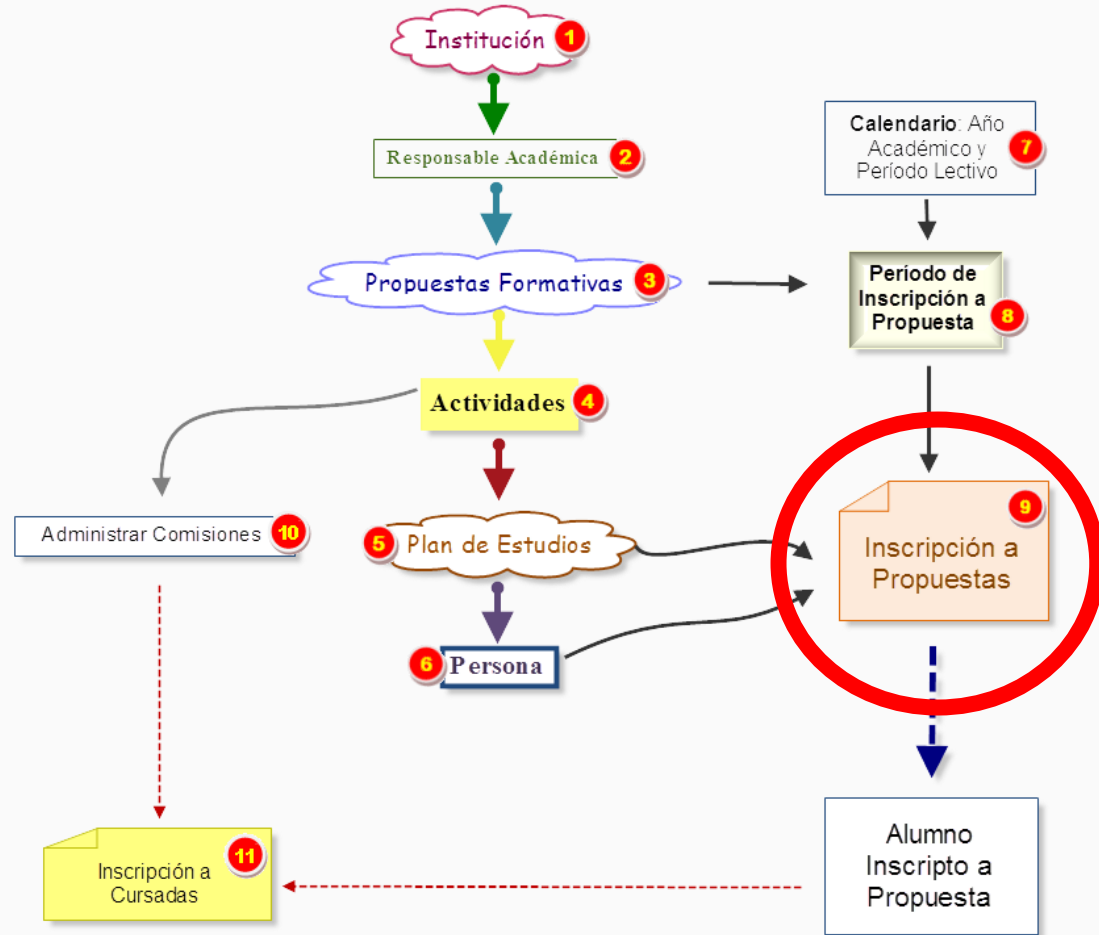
Institución 1

Responsable Académica 2

Propuestas Formativas 3

Actividades 4

Plan de Estudios 5

Persona 6

Calendario: Año Académico y Período Lectivo 7

Período de Inscripción a Propuesta 8

Inscripción a Propuestas 9

Administrar Comisiones 10

Inscripción a Cursadas 11

Alumno Inscripto a Propuesta